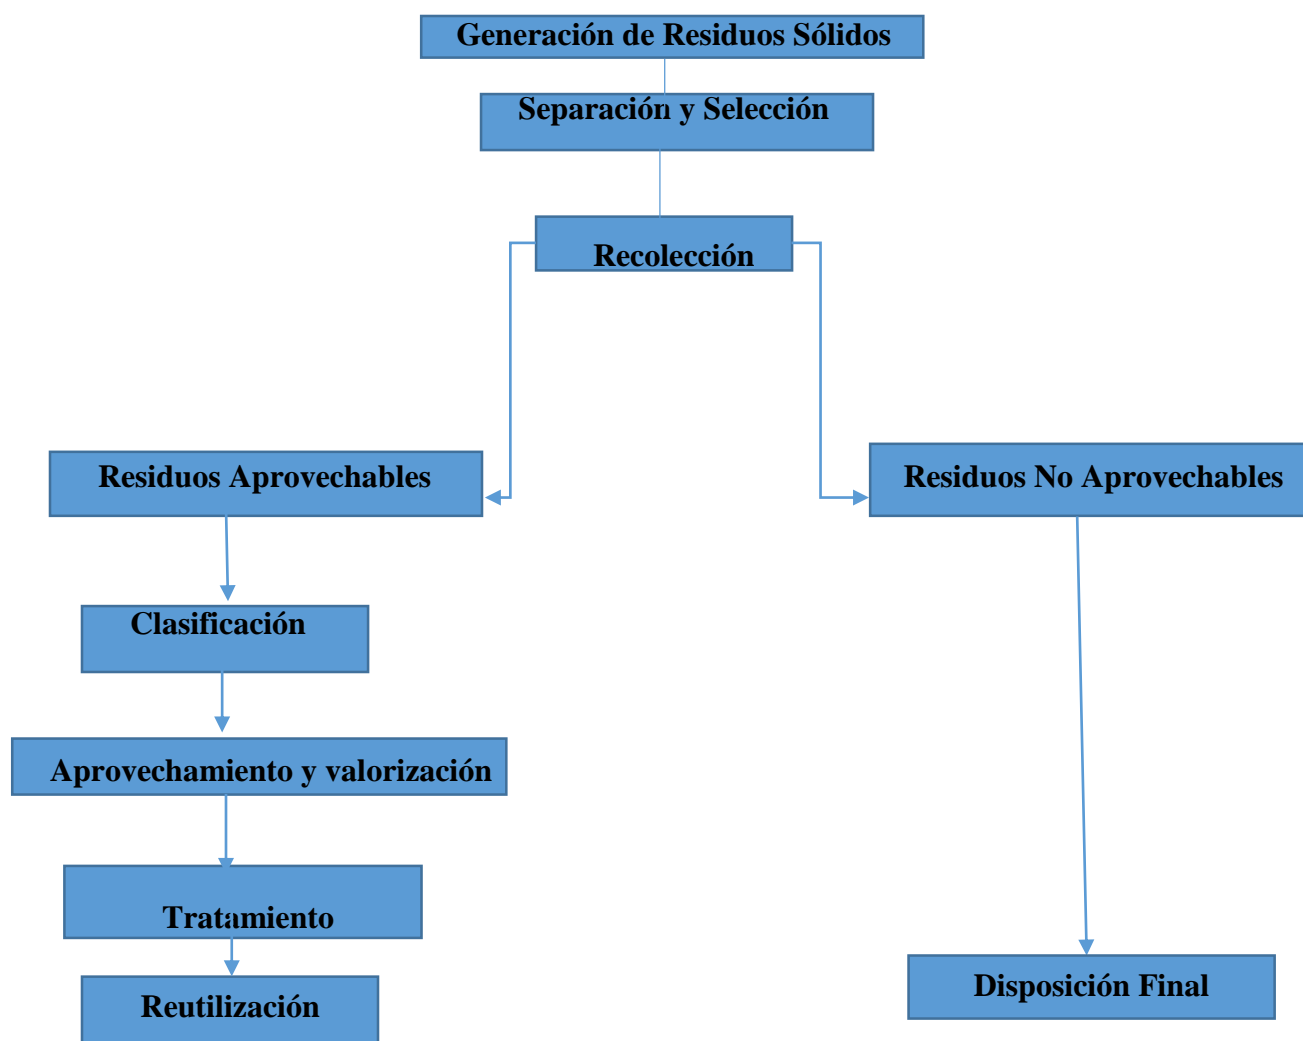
Generación de Residuos Sólidos

Separación y Selección

Recolección

Residuos Aprovechables

Residuos No Aprovechables

Clasificación

Aprovechamiento y valorización

Tratamiento

Reutilización

Disposición Final